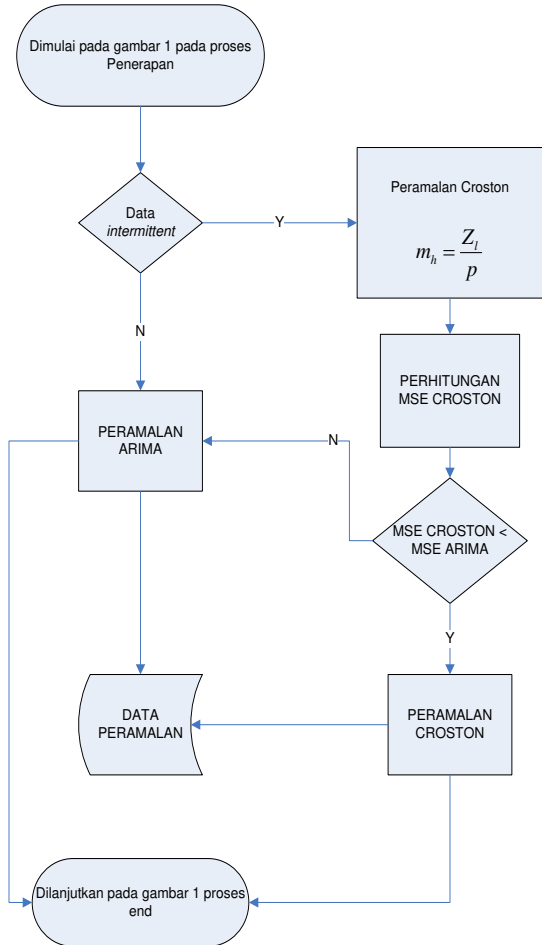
Dimulai pada gambar 1 pada proses Penerapan

Data *intermittent*

Y

Peramalan Croston

$m_h = \frac{Z_l}{p}$

N

PERHITUNGAN MSE CROSTON

PERAMALAN ARIMA

N

MSE CROSTON < MSE ARIMA

Y

DATA PERAMALAN

PERAMALAN CROSTON

Dilanjutkan pada gambar 1 proses end